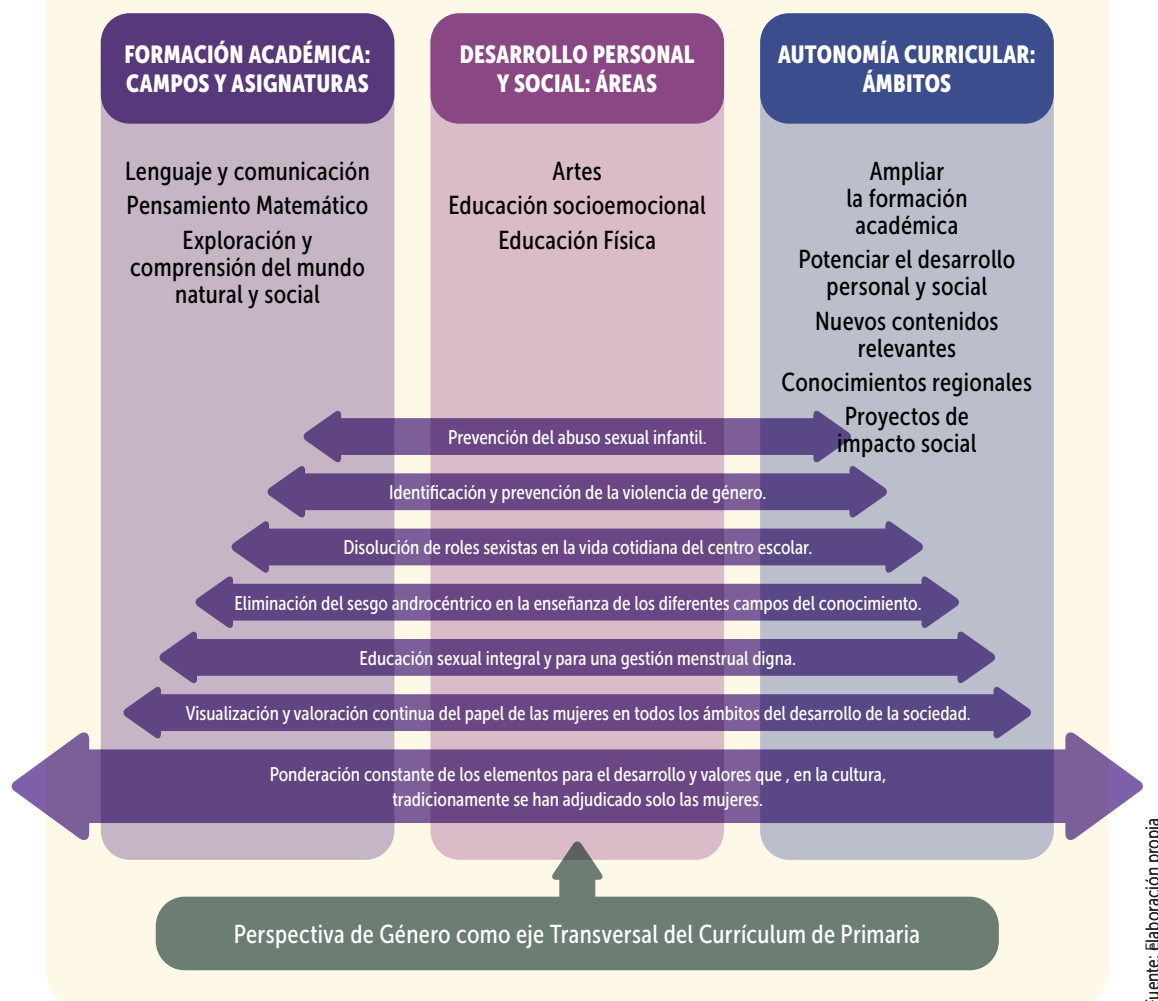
FORMACIÓN ACADÉMICA: CAMPOS Y ASIGNATURAS

DESARROLLO PERSONAL Y SOCIAL: ÁREAS

AUTONOMÍA CURRICULAR: ÁMBITOS

Lenguaje y comunicación
Pensamiento Matemático
Exploración y comprensión del mundo natural y social

Artes
Educación socioemocional
Educación Física

Ampliar la formación académica
Potenciar el desarrollo personal y social
Nuevos contenidos relevantes
Conocimientos regionales
Proyectos de impacto social

Prevención del abuso sexual infantil.

Identificación y prevención de la violencia de género.

Disolución de roles sexistas en la vida cotidiana del centro escolar.

Eliminación del sesgo androcéntrico en la enseñanza de los diferentes campos del conocimiento.

Educación sexual integral y para una gestión menstrual digna.

Visualización y valoración continua del papel de las mujeres en todos los ámbitos del desarrollo de la sociedad.

Ponderación constante de los elementos para el desarrollo y valores que , en la cultura, tradicionamente se han adjudicado solo las mujeres.

Perspectiva de Género como eje Transversal del Currículum de Primaria

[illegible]uente: Elaboración propia